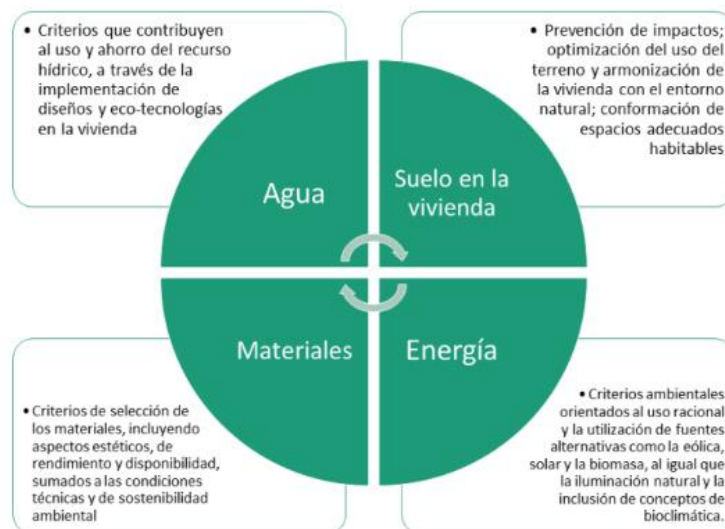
• Criterios que contribuyen al uso y ahorro del recurso hídrico, a través de la implementación de diseños y eco-tecnologías en la vivienda

• Prevención de impactos; optimización del uso del terreno y armonización de la vivienda con el entorno natural; conformación de espacios adecuados habitables

Agua

Suelo en la vivienda

Materiales

Energía

• Criterios de selección de los materiales, incluyendo aspectos estéticos, de rendimiento y disponibilidad, sumados a las condiciones técnicas y de sostenibilidad ambiental

• Criterios ambientales orientados al uso racional y la utilización de fuentes alternativas como la eólica, solar y la biomasa, al igual que la iluminación natural y la inclusión de conceptos de bioclimática.